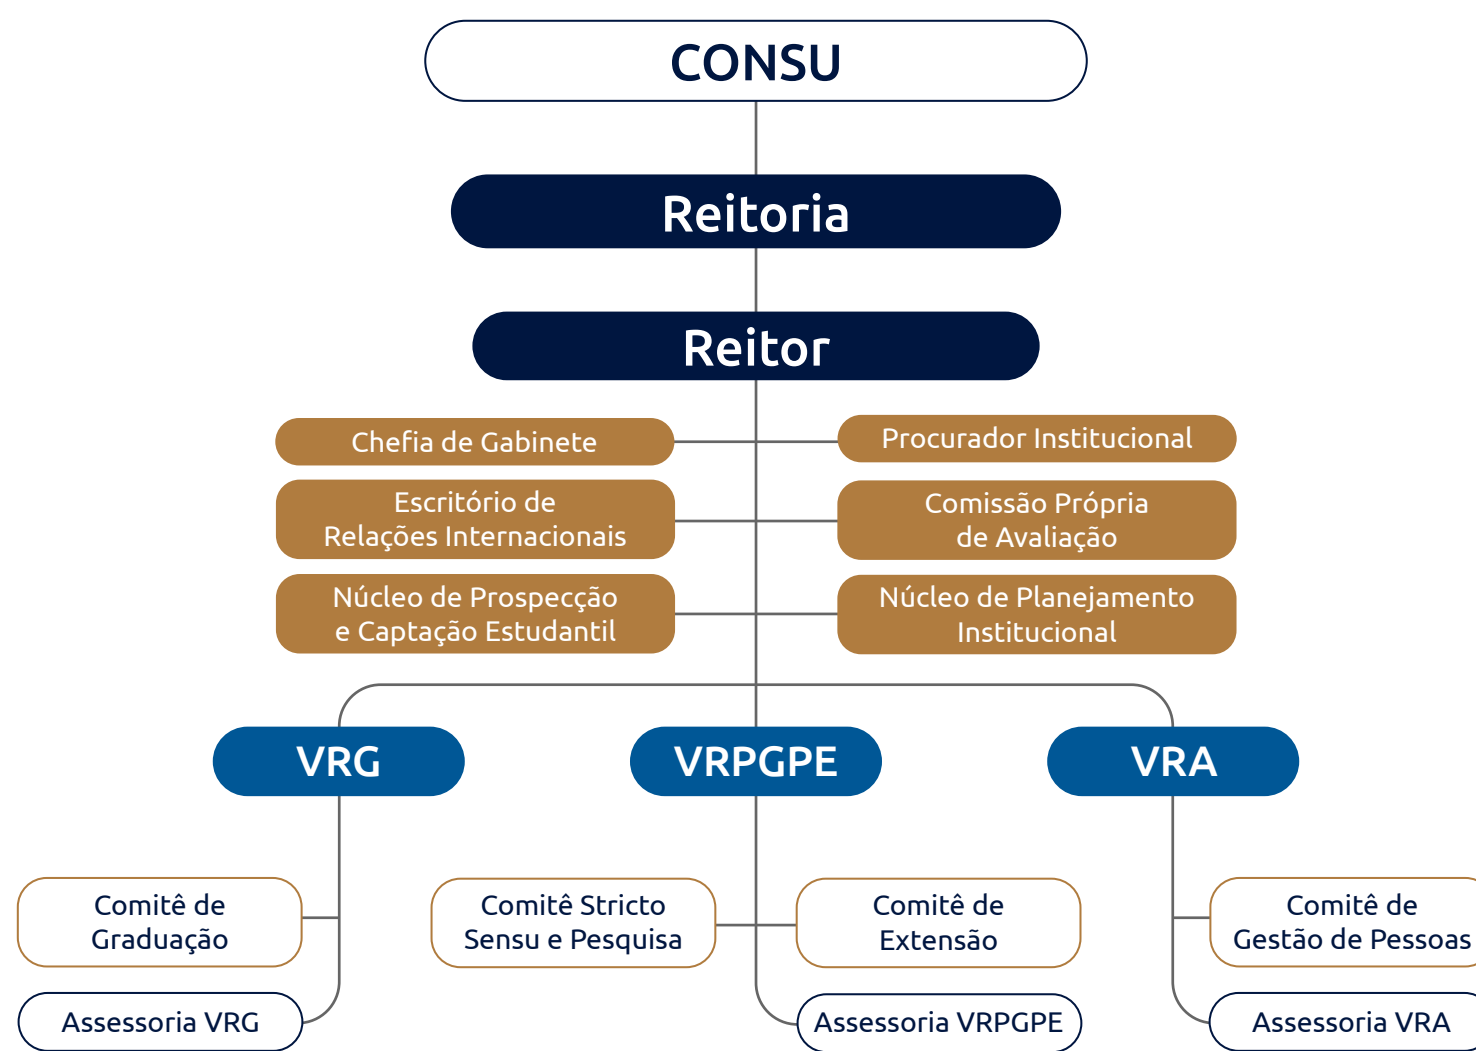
CONSU

Reitoria

Reitor

Chefia de Gabinete

Procurador Institucional

Escritório de Relações Internacionais

Comissão Própria de Avaliação

Núcleo de Prospecção e Captação Estudantil

Núcleo de Planejamento Institucional

VRG

VRPGPE

VRA

Comitê de Graduação

Assessoria VRG

Comitê Stricto Sensu e Pesquisa

Comitê de Extensão

Assessoria VRPGPE

Comitê de Gestão de Pessoas

Assessoria VRA